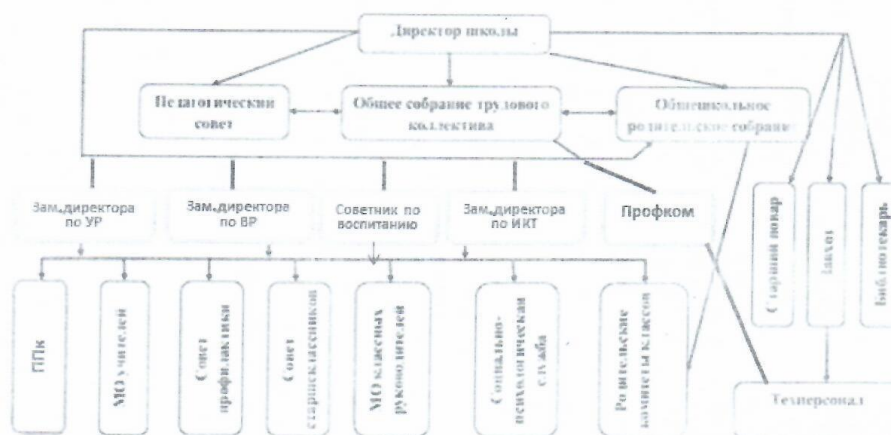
Директор школы

Педагогически совет

Общее собрание трудового коллектива

Общешкольное родительское собрание

Зам.директора по УР

Зам.директора по ВР

Советник по воспитанию

Зам.директора по ИКТ

Профком

Старший повар

Завхоз

Библиотекарь

ППк

МО учителей

Совет профилактики

Совет старшеклассников

МО классных руководителей

Социально-психологическая служба

Родительские комитеты классов

Техперсонал